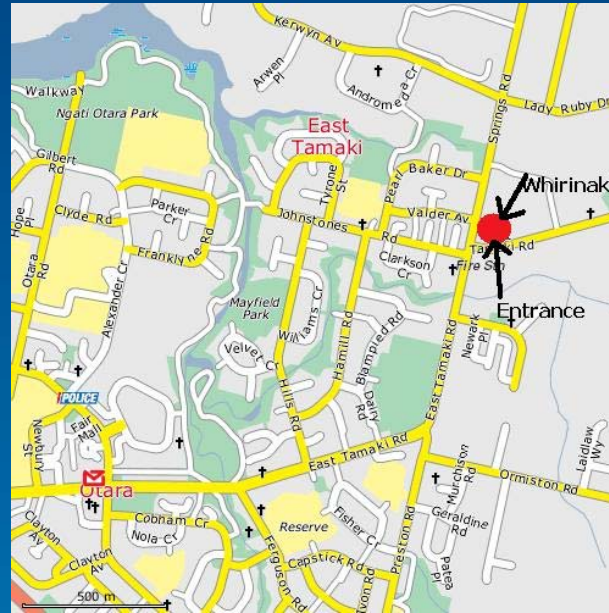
Kerwyn Av
Arwen Pl
Andromeda Cr
Springs Rd
Lady Ruby Dr
Walkway
Ngati Otara Park
East Tamaki
Gilbert Rd
Tyrone St
Pearl Baker Dr
Whirinak
Clyde Rd
Parker Cr
Johnstones Rd
Valder Av
Hope
Otara Rd
Franklyne Rd
Alexander Cr
Clarkson Cr
Tamaki Rd
Fire Stn
Mayfield Park
Williams Cr
Hamill Rd
Blampied Rd
Entrance
Newark Pl
Velvet Cr
Hills Rd
Dairy Rd
East Tamaki Rd
POLICE
Newbury St
Fair Mall
East Tamaki Rd
Murchison Rd
Ormiston Rd
Laidlaw Wy
Otara
Cobham Cr
Nola Cr
Reserve
Fisher Cr
Geraldine Rd
Clayton Av
Clayton Av
Ferguson Rd
Capstick Rd
Preston Rd
Patea Pl
500 m